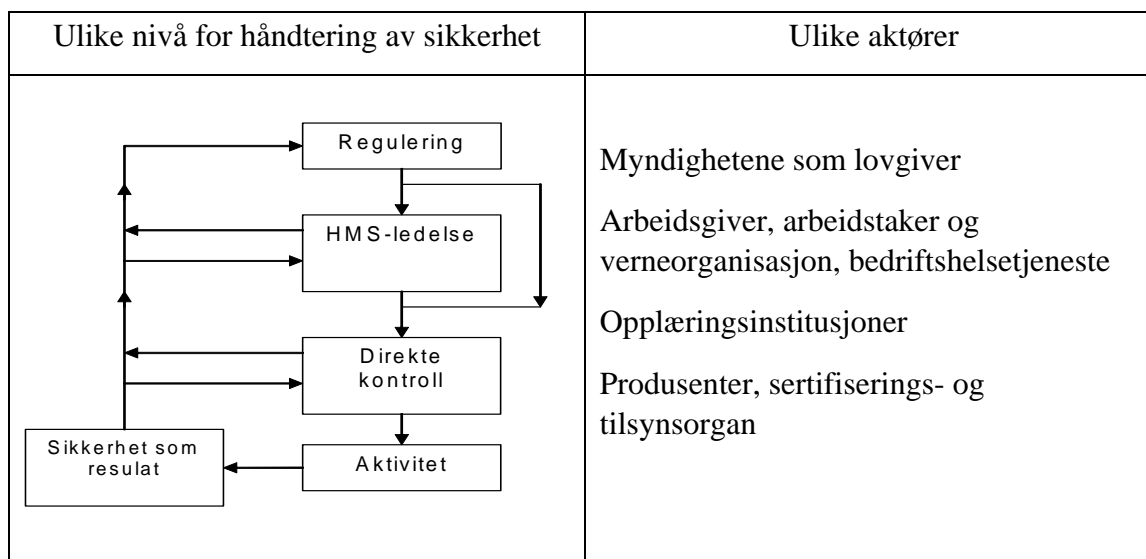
| Ulike nivå for håndtering av sikkerhet | Ulike aktører |
|---|---|
| Regulering<br>HMS-ledelse<br>Direkte kontroll<br>Aktivitet<br>Sikkerhet som resulat | Myndighetene som lovgiver<br><br>Arbeidsgiver, arbeidstaker og verneorganisasjon, bedriftshelsetjeneste<br><br>Opplæringsinstitusjoner<br><br>Produsenter, sertifiserings- og tilsynsorgan |